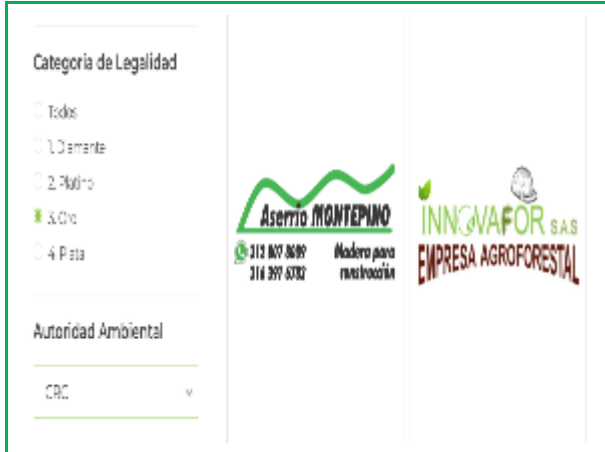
Categoria de Legalidad

Todos

1. Diamante

2. Platino

3. Oro

4. Plata

Autoridad Ambiental

CRC

Aserrio MONTEPINO

312 807 8689
316 397 6782

Madera para construcción

INNOVAFOR S.A.S

EMPRESA AGROFORESTAL